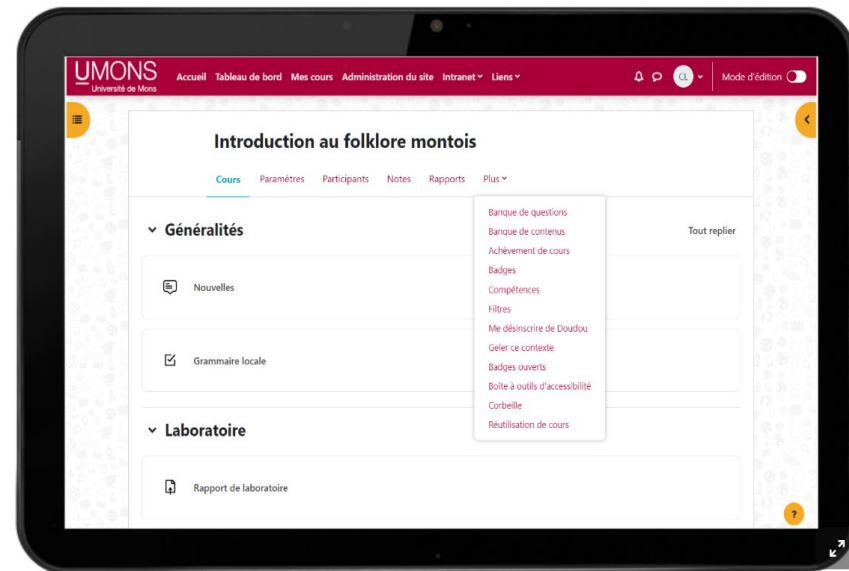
UMONS
Université de Mons

Accueil Tableau de bord Mes cours Administration du site Intranet Liens

CL

Mode d'édition

Introduction au folklore montois

Cours Paramètres Participants Notes Rapports Plus

Généralités

Tout replier

Nouvelles

Grammaire locale

Laboratoire

Rapport de laboratoire

Banque de questions
Banque de contenus
Achèvement de cours
Badges
Compétences
Filtres
Me désinscrire de Doudou
Geler ce contexte
Badges ouverts
Boîte à outils d'accessibilité
Corbeille
Réutilisation de cours

?